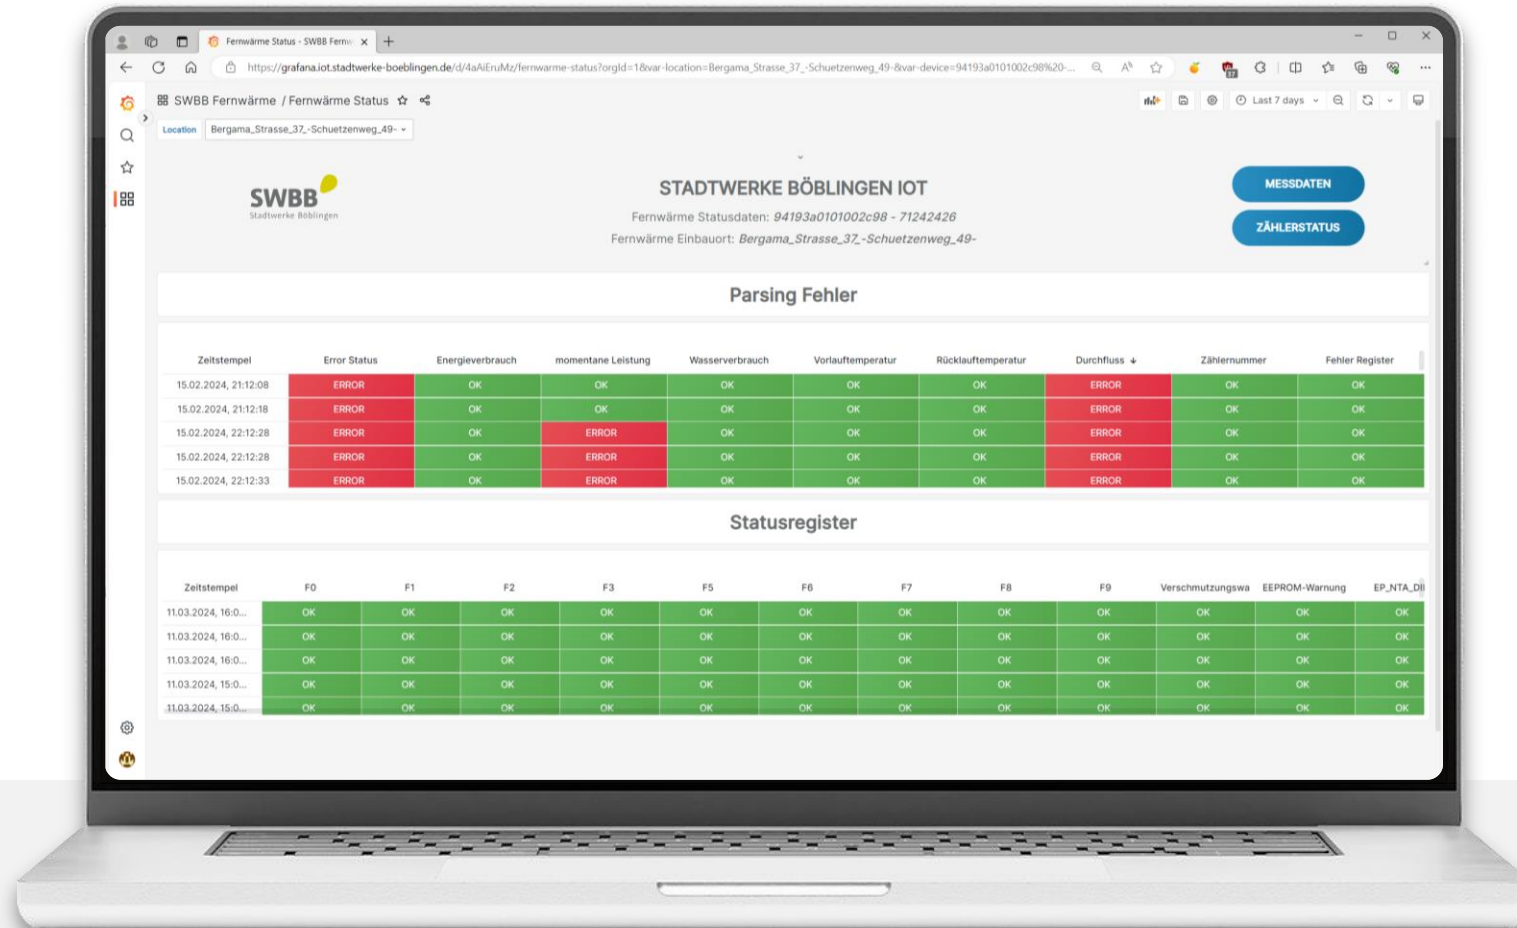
Fernwärme Status - SWBB Fernw ×

https://grafana.iot.stadtwerke-boeblingen.de/d/4aAiEruMz/fernwarme-status?orgId=1&var-location=Bergama_Strasse_37_-Schuetzenweg_49-&var-device=94193a0101002c98%20-...

SWBB Fernwärme / Fernwärme Status

Last 7 days

Location Bergama_Strasse_37_-Schuetzenweg_49-

SWBB
Stadtwerke Böblingen

STADTWERKE BÖBLINGEN IOT

Fernwärme Statusdaten: 94193a0101002c98 - 71242426

Fernwärme Einbauort: Bergama_Strasse_37_-Schuetzenweg_49-

MESSDATEN

ZÄHLERSTATUS

Parsing Fehler

| Zeitstempel | Error Status | Energieverbrauch | momentane Leistung | Wasserverbrauch | Vorlauftemperatur | Rücklauftemperatur | Durchfluss | Zählernummer | Fehler Register |
|---|---|---|---|---|---|---|---|---|---|
| 15.02.2024, 21:12:08 | ERROR | OK | OK | OK | OK | OK | ERROR | OK | OK |
| 15.02.2024, 21:12:18 | ERROR | OK | OK | OK | OK | OK | ERROR | OK | OK |
| 15.02.2024, 22:12:28 | ERROR | OK | ERROR | OK | OK | OK | ERROR | OK | OK |
| 15.02.2024, 22:12:28 | ERROR | OK | ERROR | OK | OK | OK | ERROR | OK | OK |
| 15.02.2024, 22:12:33 | ERROR | OK | ERROR | OK | OK | OK | ERROR | OK | OK |

Statusregister

| Zeitstempel | F0 | F1 | F2 | F3 | F5 | F6 | F7 | F8 | F9 | Verschmutzungswa | EEPROM-Warnung | EP_NTA_DI |
|---|---|---|---|---|---|---|---|---|---|---|---|---|
| 11.03.2024, 16:0... | OK | OK | OK | OK | OK | OK | OK | OK | OK | OK | OK | OK |
| 11.03.2024, 16:0... | OK | OK | OK | OK | OK | OK | OK | OK | OK | OK | OK | OK |
| 11.03.2024, 16:0... | OK | OK | OK | OK | OK | OK | OK | OK | OK | OK | OK | OK |
| 11.03.2024, 15:0... | OK | OK | OK | OK | OK | OK | OK | OK | OK | OK | OK | OK |
| 11.03.2024, 15:0... | OK | OK | OK | OK | OK | OK | OK | OK | OK | OK | OK | OK |